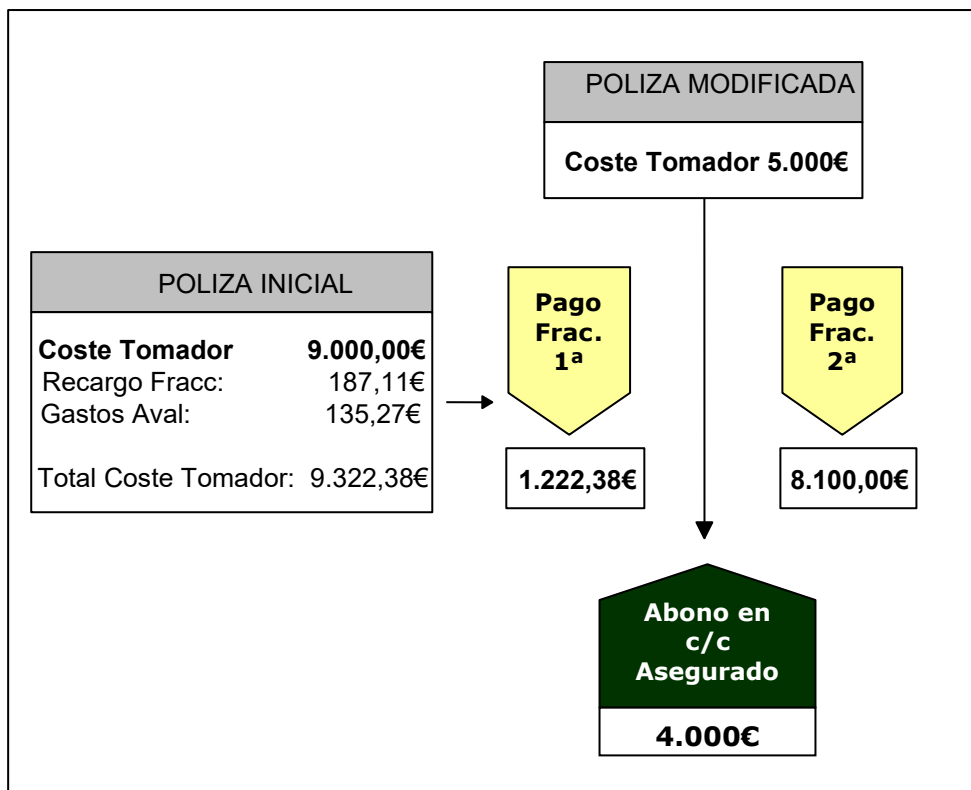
POLIZA MODIFICADA

Coste Tomador 5.000€

POLIZA INICIAL

| | |
|---|---|
| **Coste Tomador** | **9.000,00€** |
| Recargo Fracc: | 187,11€ |
| Gastos Aval: | 135,27€ |
| Total Coste Tomador: | 9.322,38€ |

Pago Frac. 1ª

1.222,38€

Pago Frac. 2ª

8.100,00€

Abono en c/c Asegurado

4.000€